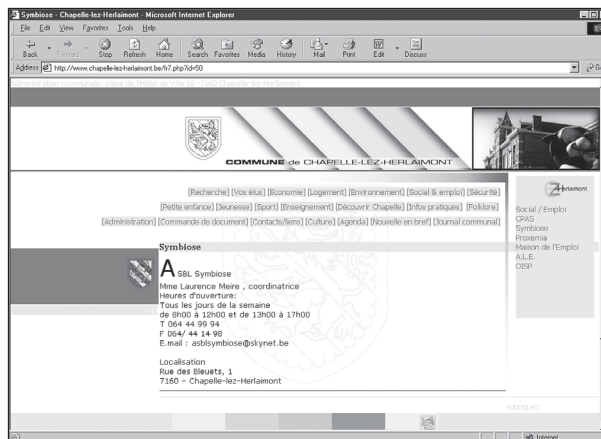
Symbiose - Chapelle-lez-Herlaimont - Microsoft Internet Explorer

File Edit View Favorites Tools Help

Back Forward Stop Refresh Home Search Favorites Media History Mail Print Edit Discuss

Address http://www.chapelle-lez-herlaimont.be/fr7.php?id=50

Go

Administration communale : place de l'Hôtel de Ville 16 - 7160 Chapelle-lez-Herlaimont

COMMUNE de CHAPELLE-LEZ-HERLAIMONT

[Recherche] [Vos élus] [Economie] [Logement] [Environnement] [Social & emploi] [Sécurité] [Petite enfance] [Jeunesse] [Sport] [Enseignement] [Découvrir Chapelle] [Infos pratiques] [Folklore] [Administration] [Commande de document] [Contacts/liens] [Culture] [Agenda] [Nouvelle en bref] [Journal communal]

Herlaimont

Social / Emploi
CPAS
Symbiose
Proxemia
Maison de l'Emploi
A.L.E.
OISP

Symbiose

ASBL Symbiose
Mme Laurence Meire , coordinatrice
Heures d'ouverture:
Tous les jours de la semaine
de 8h00 à 12h00 et de 13h00 à 17h00
T 064 44 99 94
F 064/ 44 14 98
E.mail : asblsymbiose@skynet.be

Localisation
Rue des Bleuets, 1
7160 - Chapelle-lez-Herlaimont

rubrique?

Internet